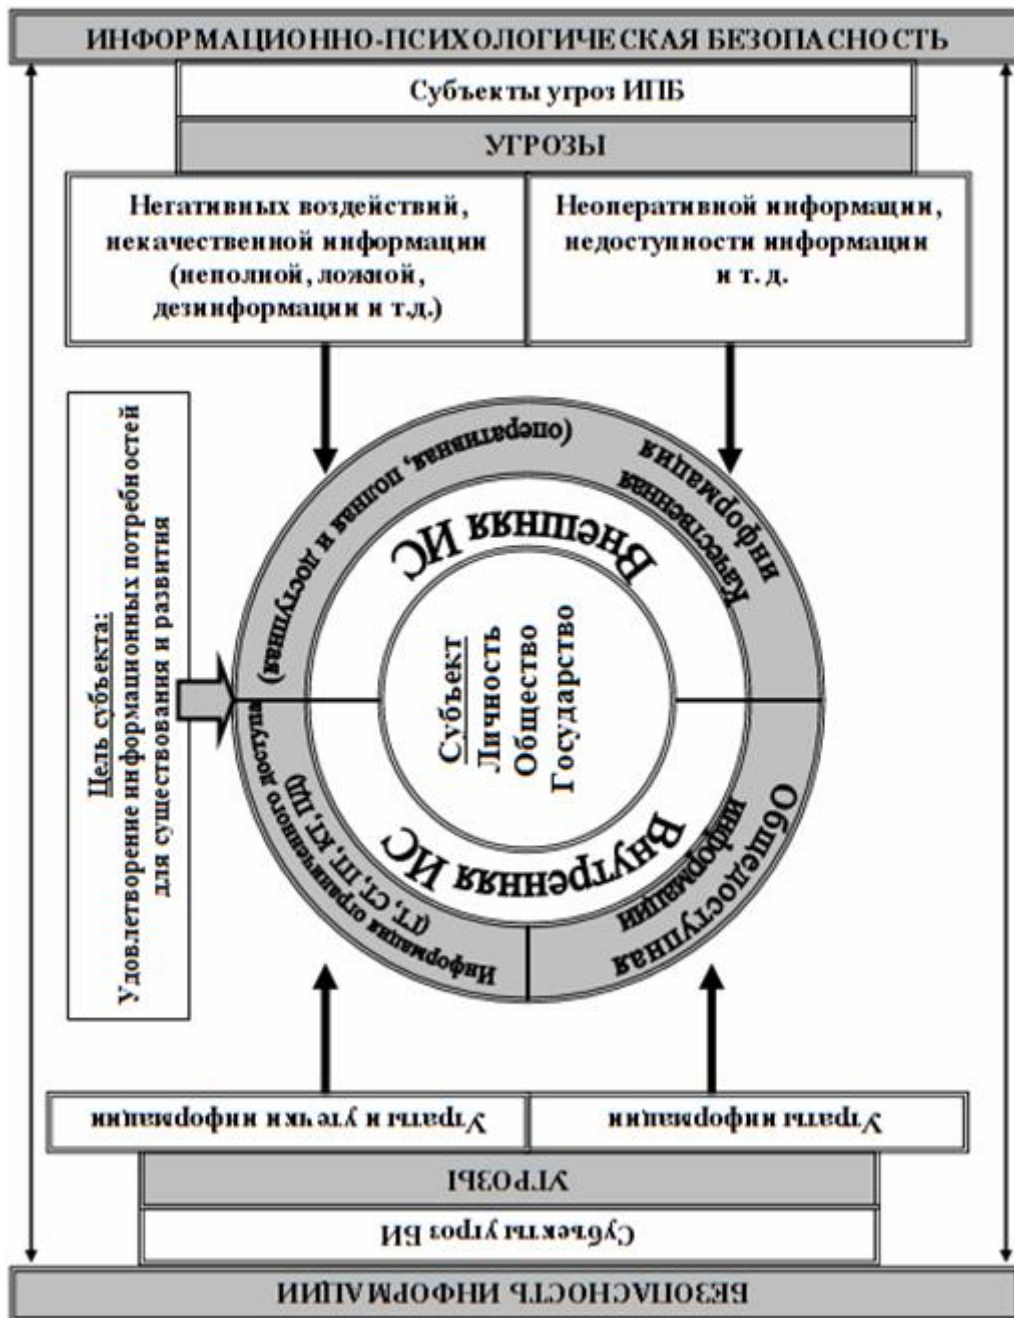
ИНФОРМАЦИОННО-ПСИХОЛОГИЧЕСКАЯ БЕЗОПАСНОСТЬ

Субъекты угроз ИПБ

УГРОЗЫ

Негативных воздействий, некачественной информации (неполной, ложной, дезинформации и т.д.)

Неоперативной информации, недоступности информации и т. д.

Цель субъекта: Удовлетворение информационных потребностей для существования и развития

Качественная информация (оперативная, полная и доступная)

Внешняя ИС

Субъект
Личность
Общество
Государство

Внутренняя ИС

Информация ограниченного доступа (ГТ, СТ, ПТ, КТ, ЛТ)

Общедоступная информация

Утраты и утечки информации

Утраты информации

УГРОЗЫ

Субъекты угроз БИ

БЕЗОПАСНОСТЬ ИНФОРМАЦИИ